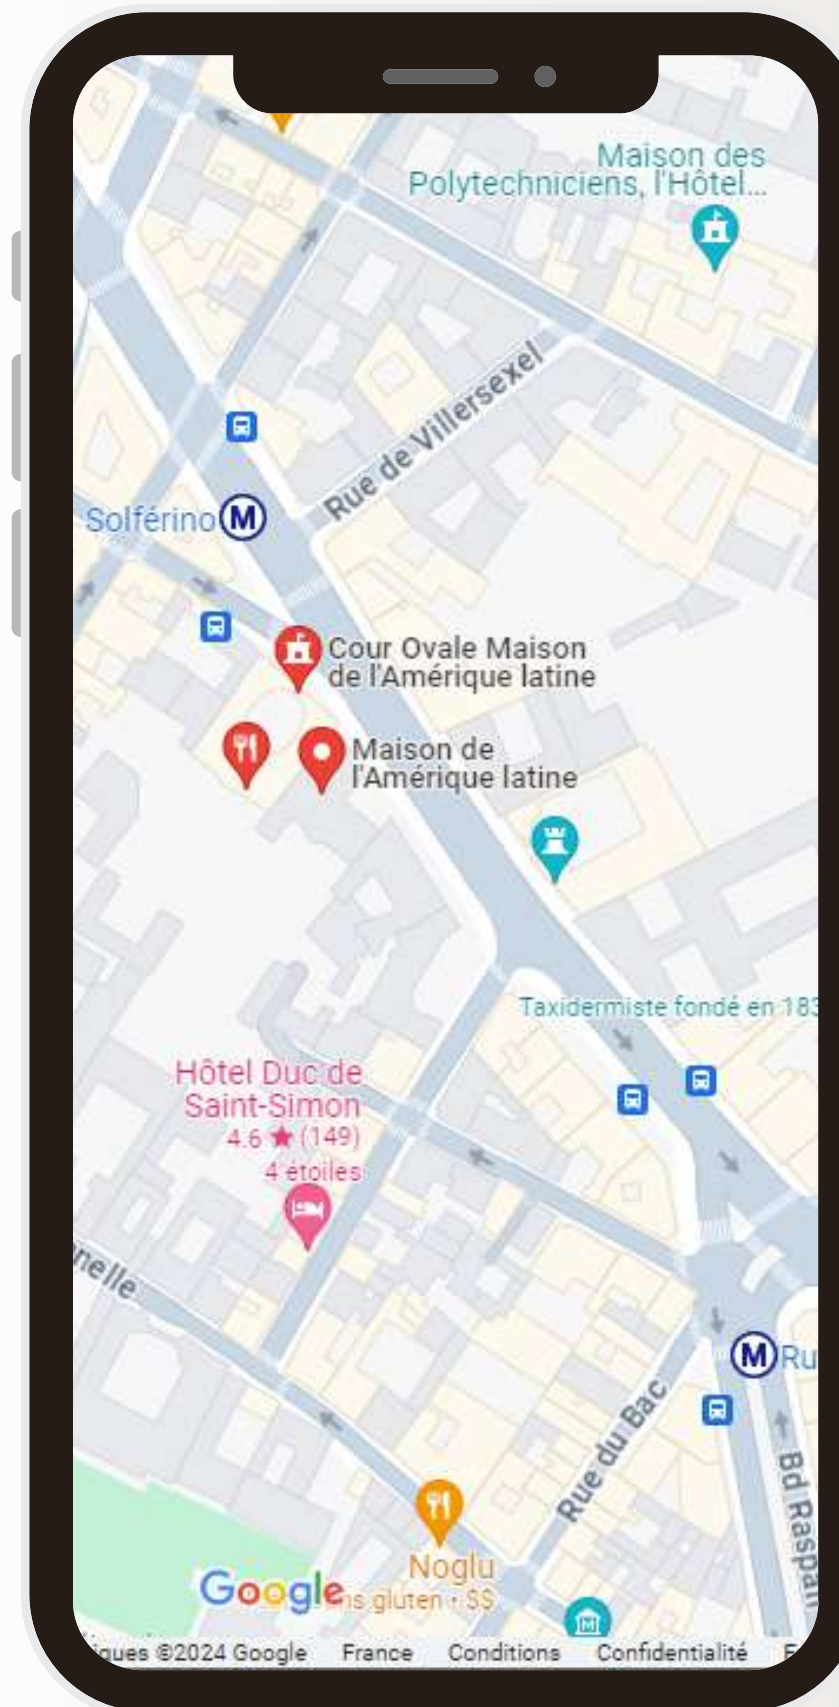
Maison des Polytechniciens, l'Hôtel...

Rue de Villersexel

Solférino M

Cour Ovale Maison de l'Amérique latine

Maison de l'Amérique latine

Taxidermiste fondé en 183

Hôtel Duc de Saint-Simon
4.6 ★ (149)
4 étoiles

nelle

M Ru

Rue du Bac

Bd Raspail

Noglu
ns gluten · $$

Google

iques ©2024 Google France Conditions Confidentialité